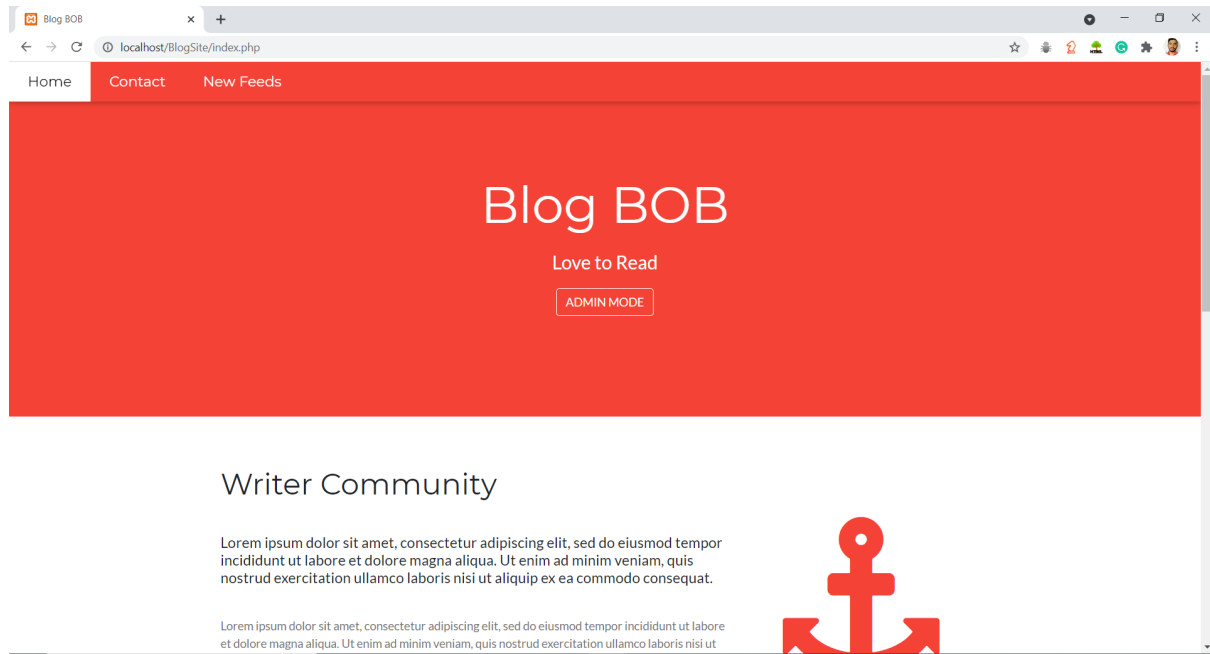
Blog BOB

localhost/BlogSite/index.php

Home Contact New Feeds

Blog BOB

Love to Read

ADMIN MODE

Writer Community

Lorem ipsum dolor sit amet, consectetur adipiscing elit, sed do eiusmod tempor incididunt ut labore et dolore magna aliqua. Ut enim ad minim veniam, quis nostrud exercitation ullamco laboris nisi ut aliquip ex ea commodo consequat.

Lorem ipsum dolor sit amet, consectetur adipiscing elit, sed do eiusmod tempor incididunt ut labore et dolore magna aliqua. Ut enim ad minim veniam, quis nostrud exercitation ullamco laboris nisi ut